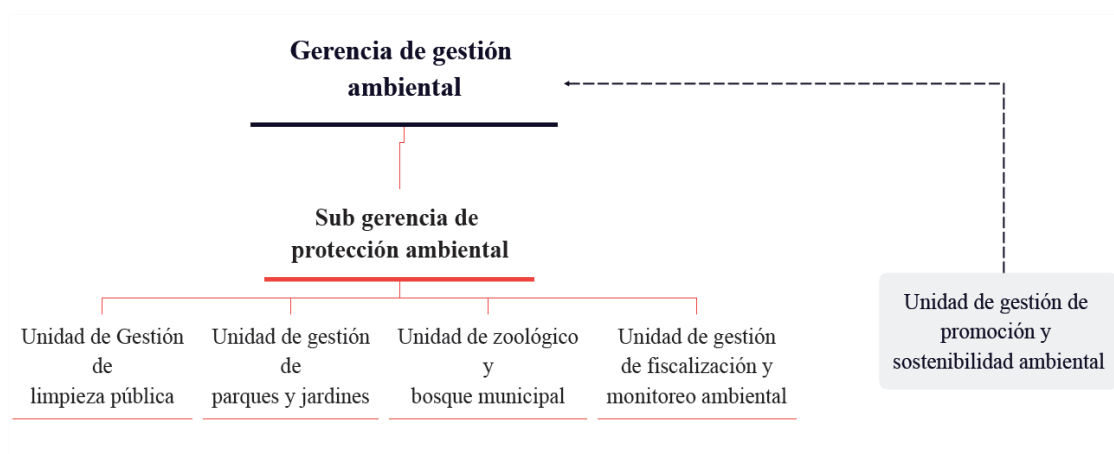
Gerencia de gestión ambiental

Sub gerencia de protección ambiental

Unidad de Gestión de limpieza pública

Unidad de gestión de parques y jardines

Unidad de zoológico y bosque municipal

Unidad de gestión de fiscalización y monitoreo ambiental

Unidad de gestión de promoción y sostenibilidad ambiental